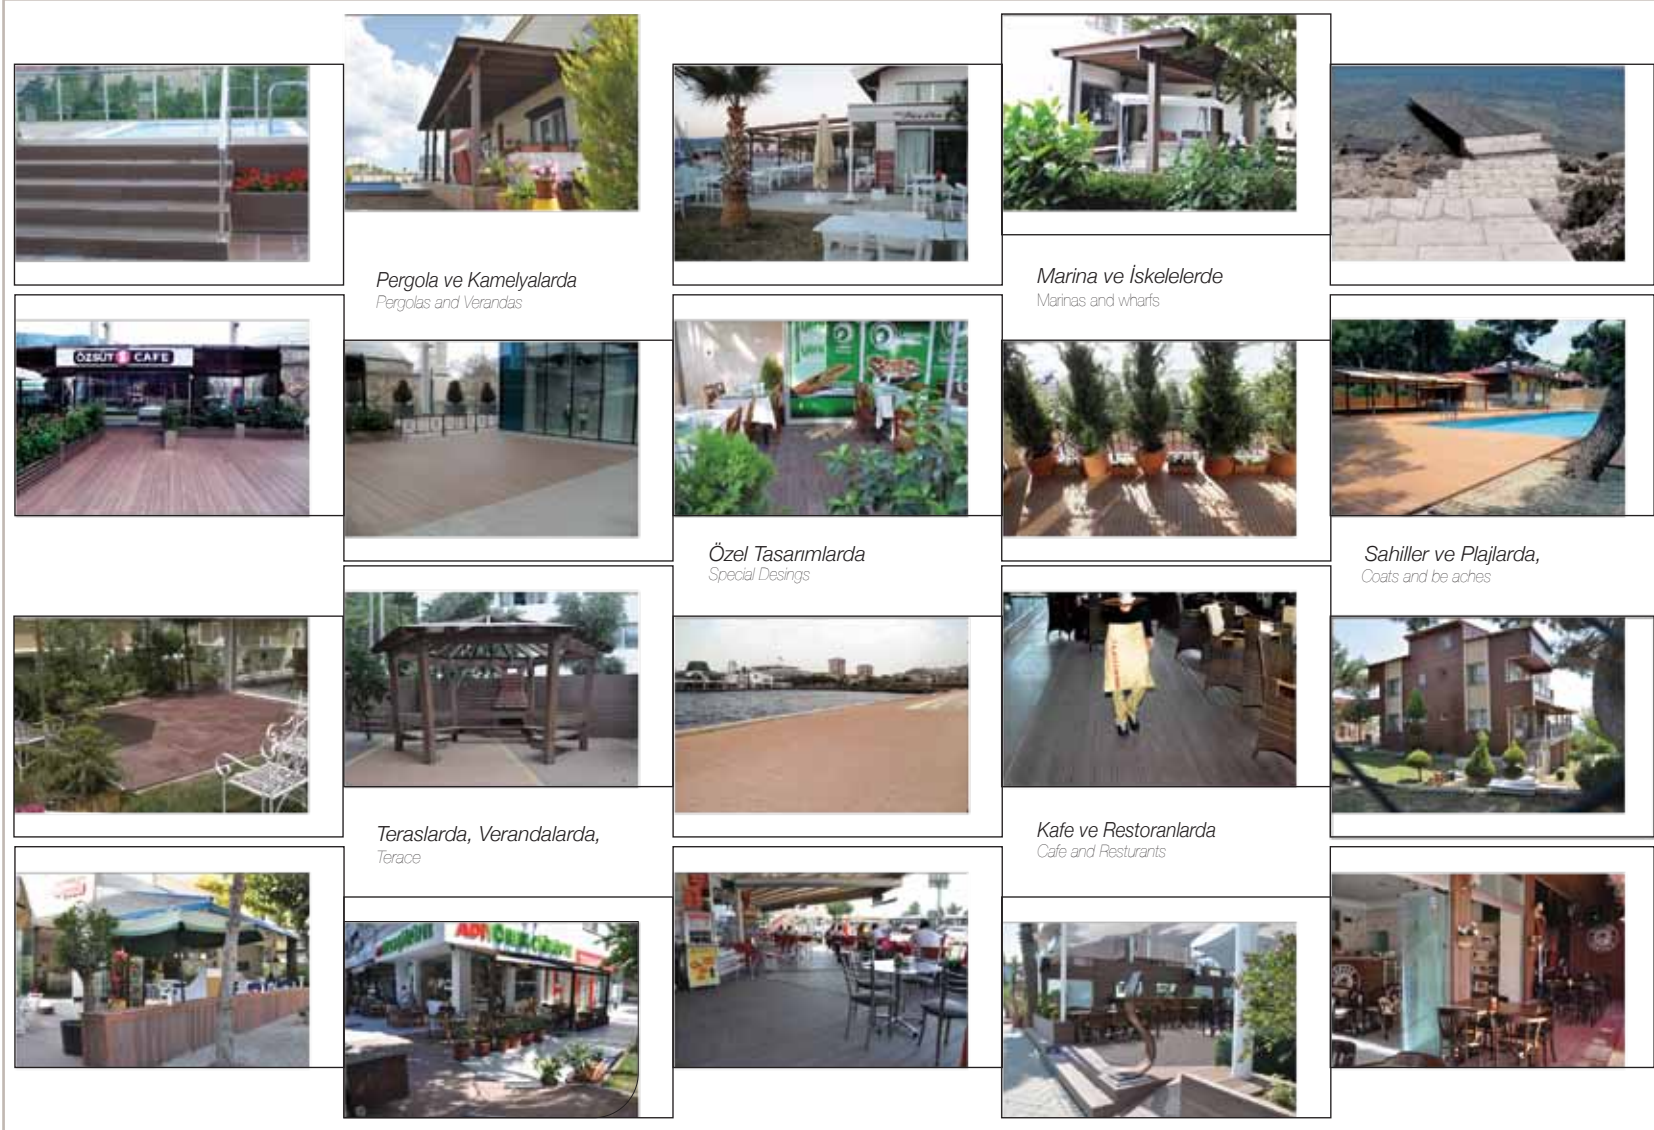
Pergola ve Kamelyalarda
Pergolas and Verandas

Marina ve İskelelerde
Marinas and wharfs

ÖZSÜT CAFE

Özel Tasarımlarda
Special Desings

Sahiller ve Plajlarda,
Coats and be aches

Teraslarda, Verandalarda,
Terace

Kafe ve Restoranlarda
Cafe and Resturants